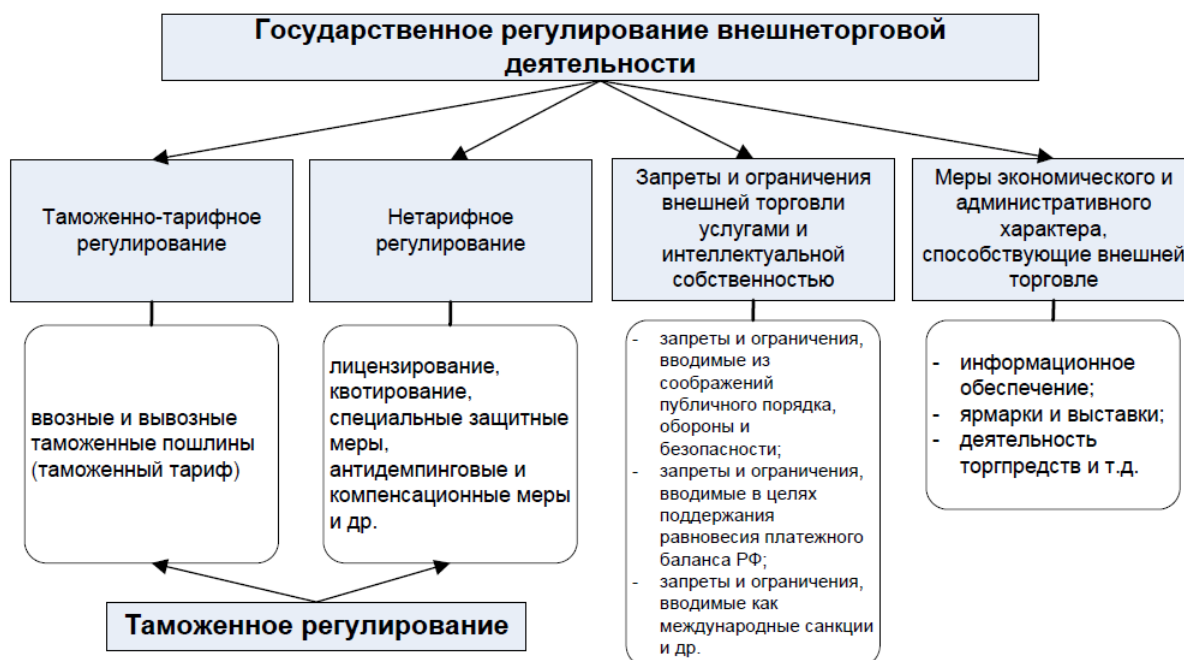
Государственное регулирование внешнеторговой деятельности

Таможенно-тарифное регулирование

ввозные и вывозные таможенные пошлины (таможенный тариф)

Нетарифное регулирование

лицензирование, квотирование, специальные защитные меры, антидемпинговые и компенсационные меры и др.

Запреты и ограничения внешней торговли услугами и интеллектуальной собственностью

- запреты и ограничения, вводимые из соображений публичного порядка, обороны и безопасности;
- запреты и ограничения, вводимые в целях поддержания равновесия платежного баланса РФ;
- запреты и ограничения, вводимые как международные санкции и др.

Меры экономического и административного характера, способствующие внешней торговле

- информационное обеспечение;
- ярмарки и выставки;
- деятельность торгпредств и т.д.

Таможенное регулирование